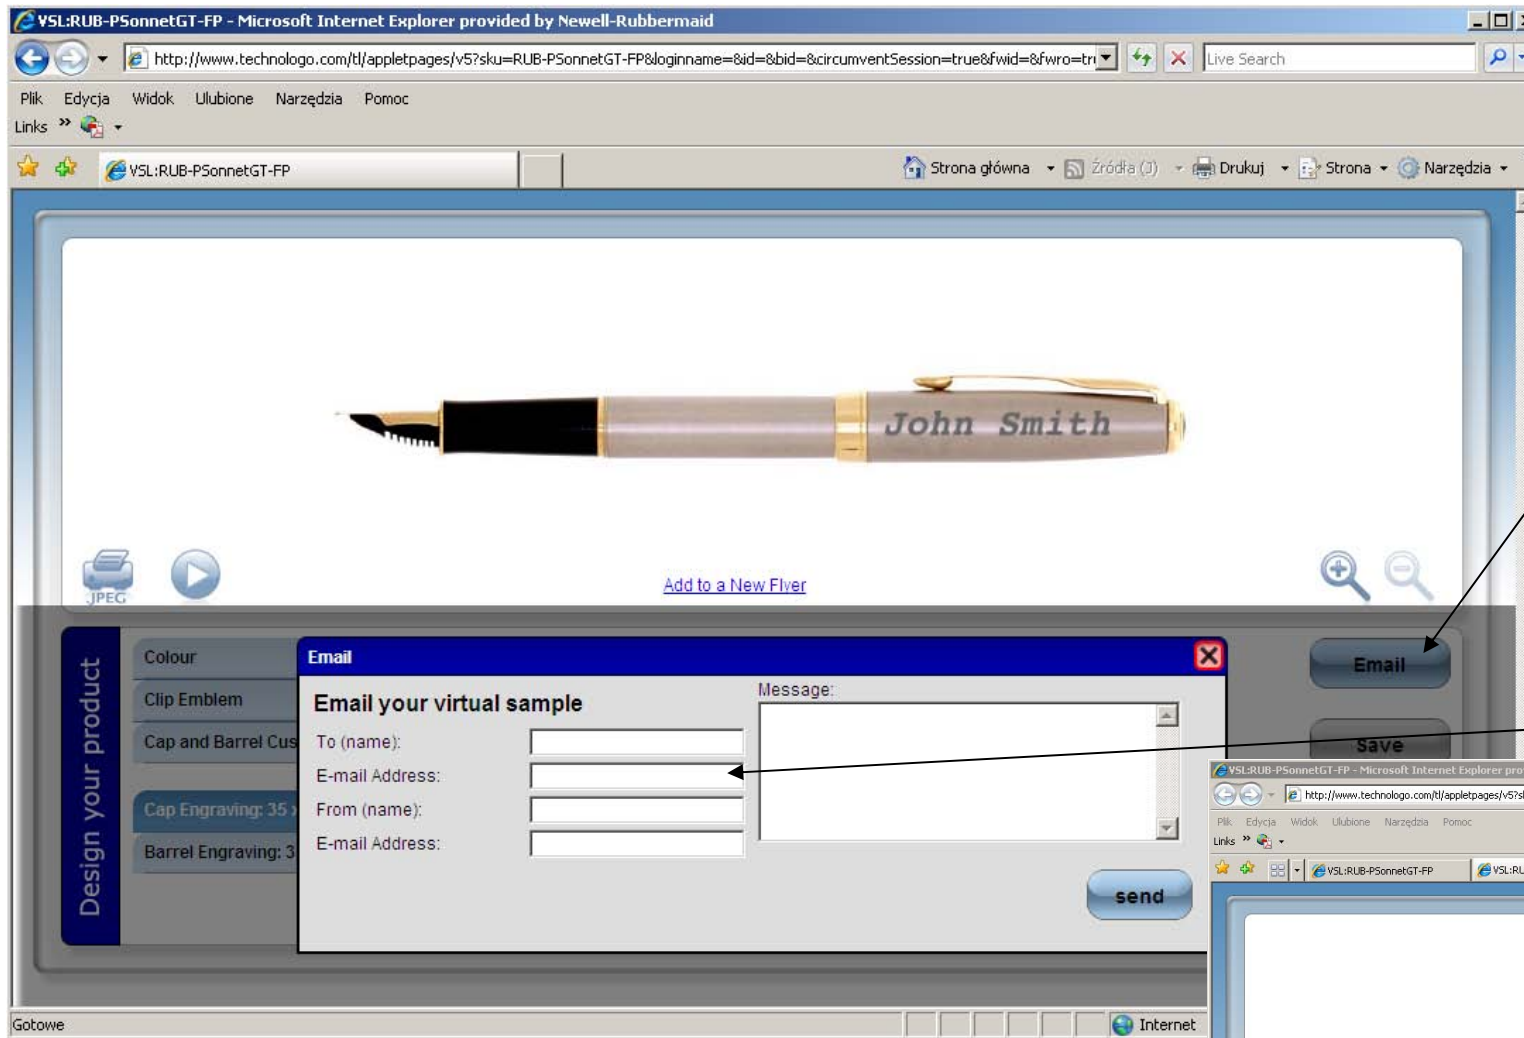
VSL:RUB-PSonnetGT-FP - Microsoft Internet Explorer provided by Newell-Rubbermaid

http://www.technologo.com/tl/appletpages/v5?sku=RUB-PSonnetGT-FP&loginname=&id=&bid=&circumventSession=true&fwid=&fwro=tr

Live Search

Plik Edycja Widok Ulubione Narzędzia Pomoc

Links

VSL:RUB-PSonnetGT-FP

Strona główna Źródła (J) Drukuj Strona Narzędzia

John Smith

JPEG

Add to a New Flyer

Design your product

Colour

Clip Emblem

Cap and Barrel Cus

Cap Engraving: 35

Barrel Engraving: 3

Email

Email your virtual sample

To (name):

E-mail Address:

From (name):

E-mail Address:

Message:

send

Email

Save

VSL:RUB-PSonnetGT-FP - Microsoft Internet Explorer pro

http://www.technologo.com/tl/appletpages/v5?s

Plik Edycja Widok Ulubione Narzędzia Pomoc

Links

VSL:RUB-PSonnetGT-FP

VSL:RU

Gotowe

Internet